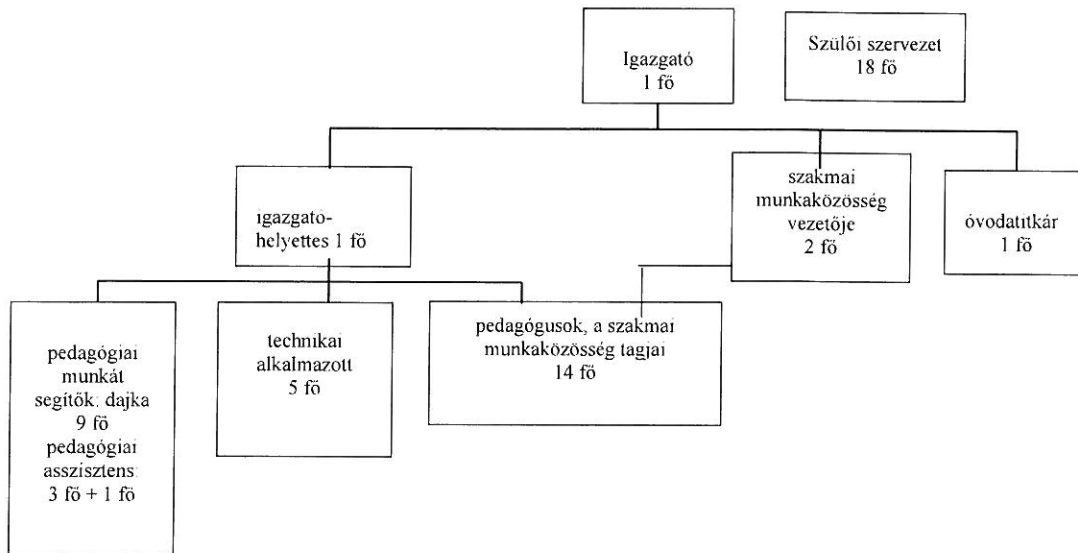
Igazgató
1 fő

Szülői szervezet
18 fő

igazgato-helyettes 1 fő

szakmai munkaközösség vezetője
2 fő

óvodatitkár
1 fő

pedagógiai munkát segítők: dajka
9 fő
pedagógiai asszisztens:
3 fő + 1 fő

technikai alkalmazott
5 fő

pedagógusok, a szakmai munkaközösség tagjai
14 fő